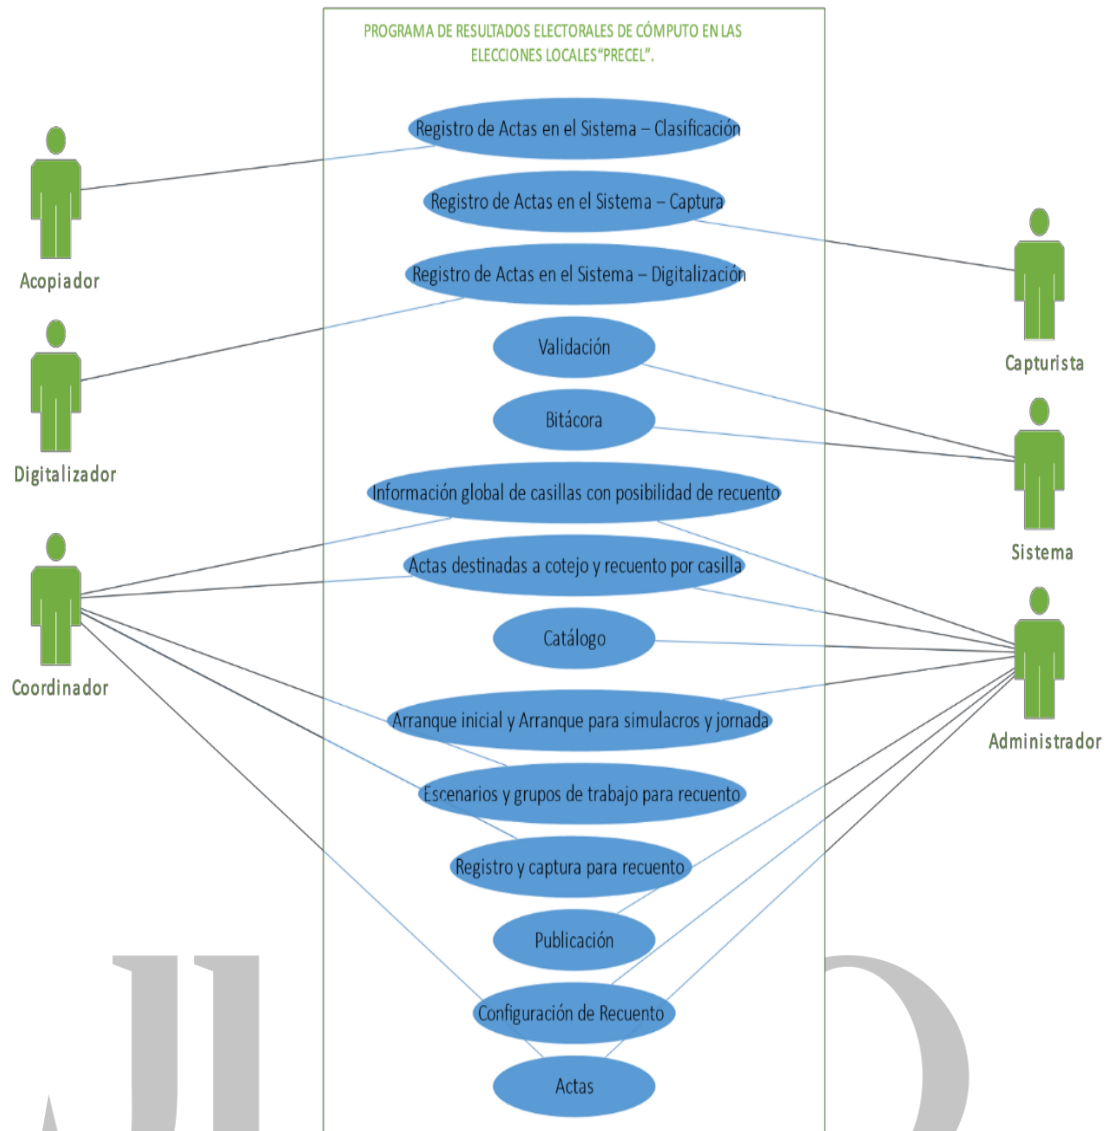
PROGRAMA DE RESULTADOS ELECTORALES DE CÓMPUTO EN LAS ELECCIONES LOCALES "PRECEL".

Registro de Actas en el Sistema – Clasificación

Registro de Actas en el Sistema – Captura

Registro de Actas en el Sistema – Digitalización

Validación

Bitácora

Información global de casillas con posibilidad de recuento

Actas destinadas a cotejo y recuento por casilla

Catálogo

Arranque inicial y Arranque para simulacros y jornada

Escenarios y grupos de trabajo para recuento

Registro y captura para recuento

Publicación

Configuración de Recuento

Actas

Acopiador

Digitalizador

Coordinador

Capturista

Sistema

Administrador